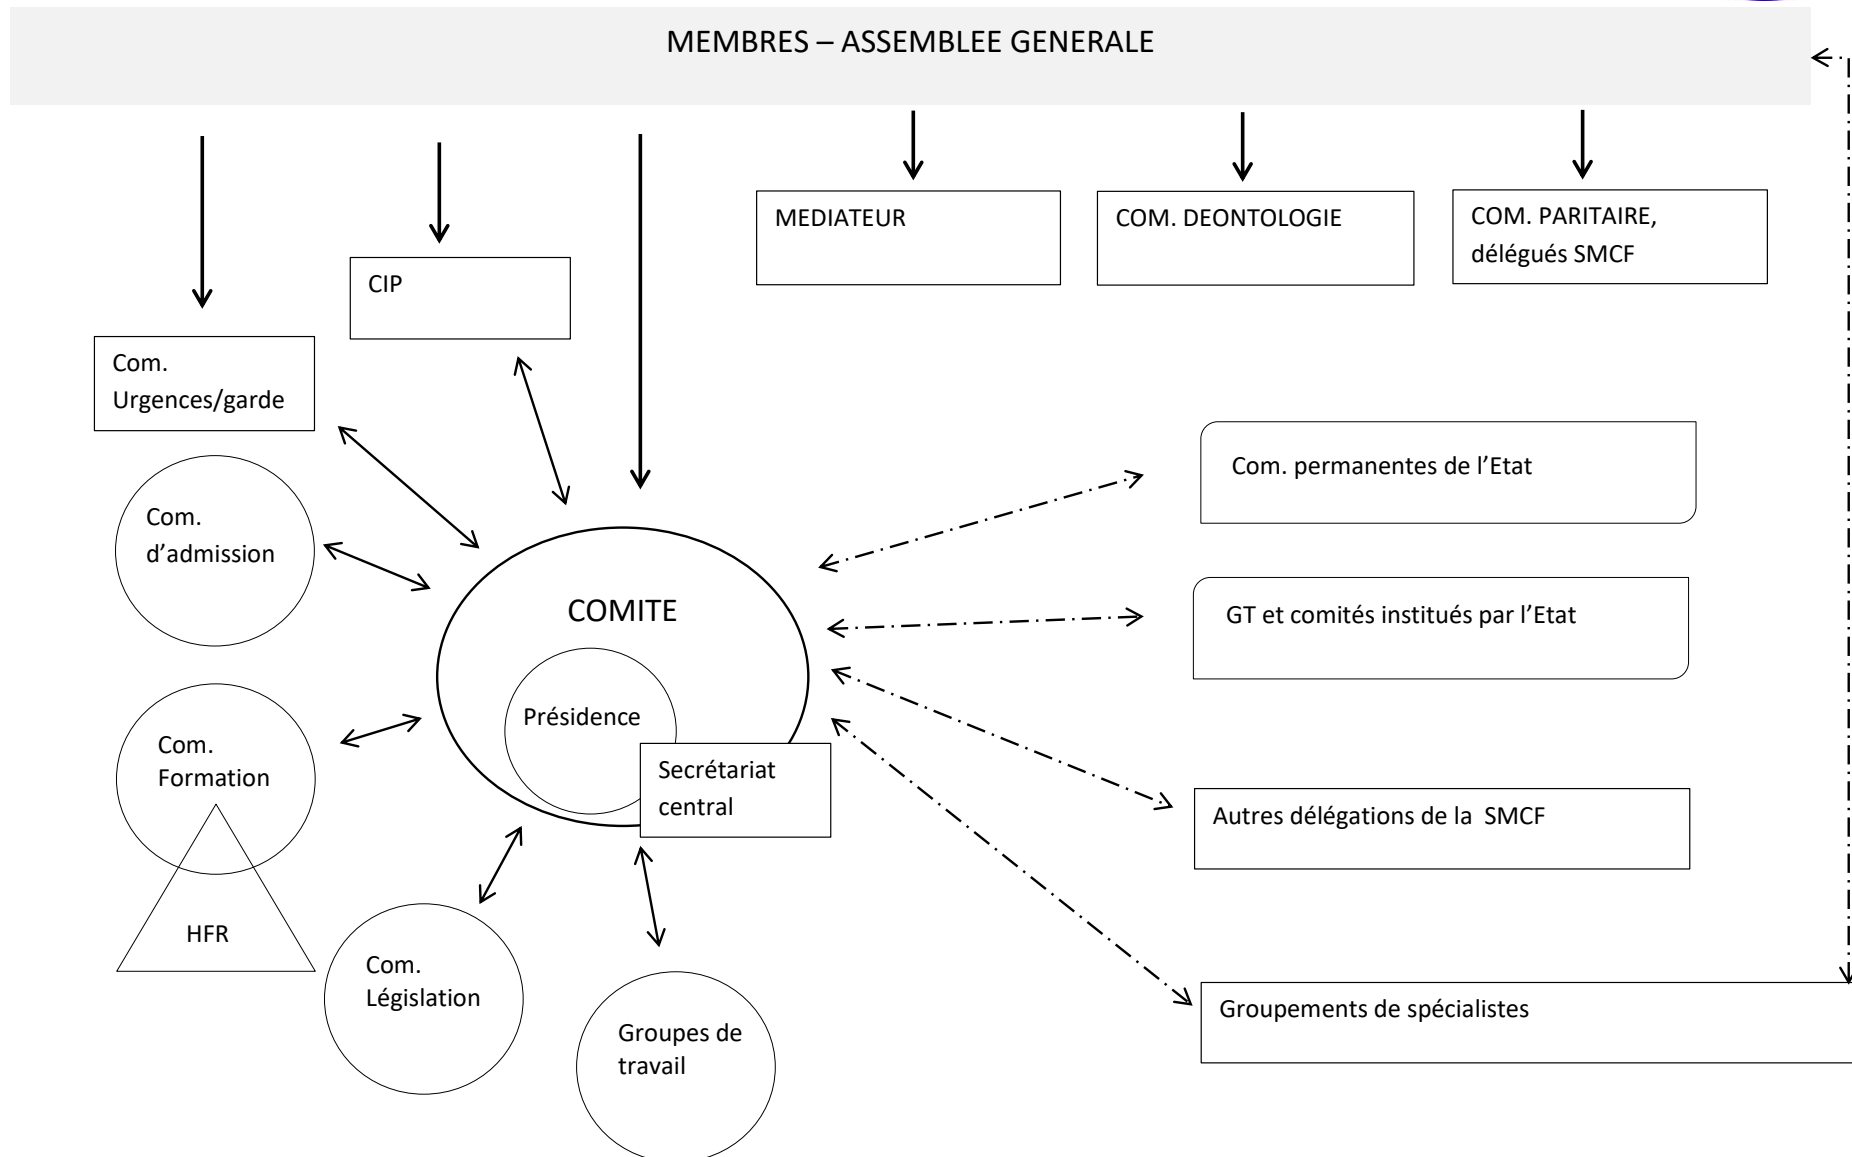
MEMBRES – ASSEMBLEE GENERALE

MEDIATEUR

COM. DEONTOLOGIE

COM. PARITAIRE, délégués SMCF

CIP

Com. Urgences/garde

Com. d'admission

COMITE

Présidence

Secrétariat central

Com. Formation

HFR

Com. Législation

Groupes de travail

Com. permanentes de l'Etat

GT et comités institués par l'Etat

Autres délégations de la SMCF

Groupements de spécialistes